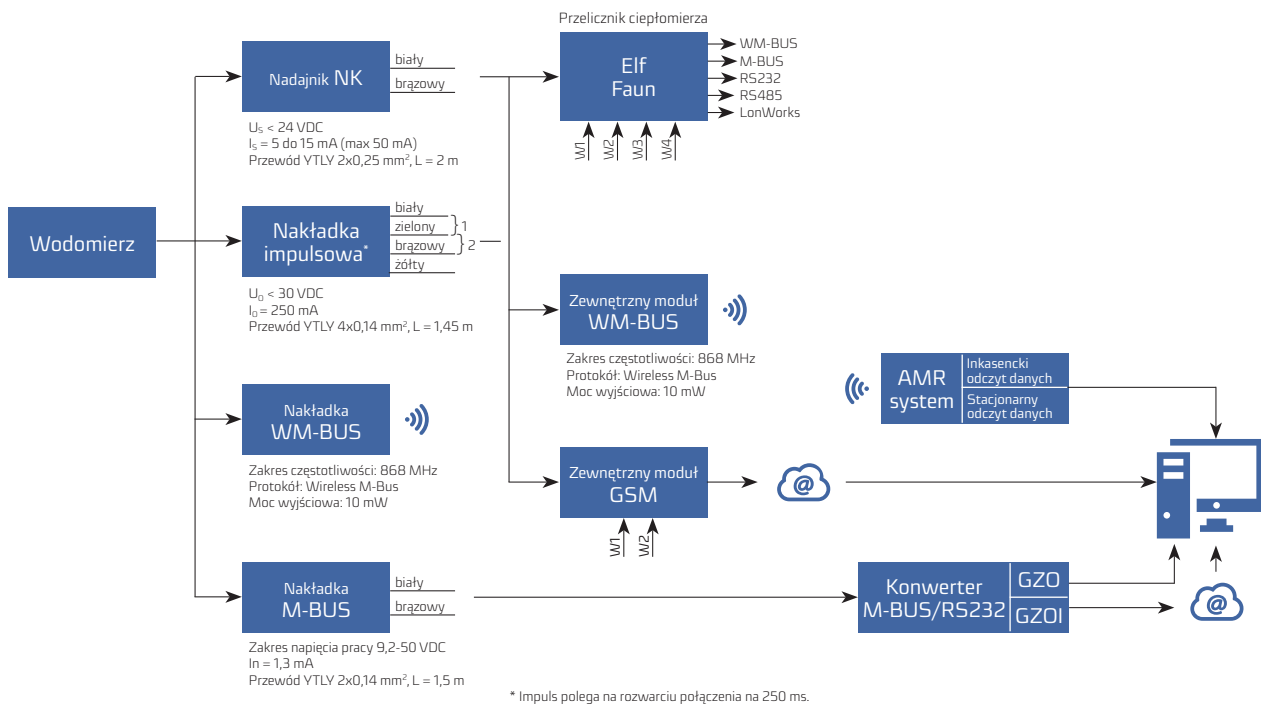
Przelicznik ciepłomierza

Elf
Faun

WM-BUS
M-BUS
RS232
RS485
LonWorks

W1 W2 W3 W4

Nadajnik NK
biały
brązowy

$U_S$ < 24 VDC
$I_S$ = 5 do 15 mA (max 50 mA)
Przewód YTLY 2x0,25 mm$^2$, L = 2 m

Wodomierz

Nakładka impulsowa*
biały
zielony
brązowy
żółty
1
2

$U_O$ < 30 VDC
$I_O$ = 250 mA
Przewód YTLY 4x0,14 mm$^2$, L = 1,45 m

Zewnętrzny moduł WM-BUS

Zakres częstotliwości: 868 MHz
Protokół: Wireless M-Bus
Moc wyjściowa: 10 mW

AMR system
Inkasencki odczyt danych
Stacjonarny odczyt danych

Nakładka WM-BUS

Zakres częstotliwości: 868 MHz
Protokół: Wireless M-Bus
Moc wyjściowa: 10 mW

Zewnętrzny moduł GSM

W1 W2

@

Nakładka M-BUS
biały
brązowy

Zakres napięcia pracy 9,2-50 VDC
In = 1,3 mA
Przewód YTLY 2x0,14 mm$^2$, L = 1,5 m

Konwerter M-BUS/RS232
GZO
GZOI

@

* Impuls polega na rozwarciu połączenia na 250 ms.